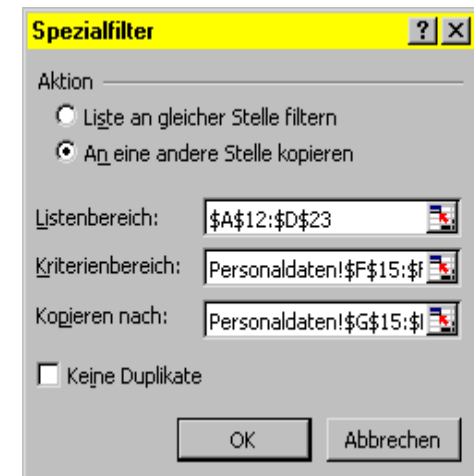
Spezialfilter ? X

Aktion

Liste an gleicher Stelle filtern

An eine andere Stelle kopieren

Listenbereich: $A$12:$D$23

Kriterienbereich: Personaldaten!$F$15:$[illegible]

Kopieren nach: Personaldaten!$G$15:$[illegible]

Keine Duplikate

OK

Abbrechen